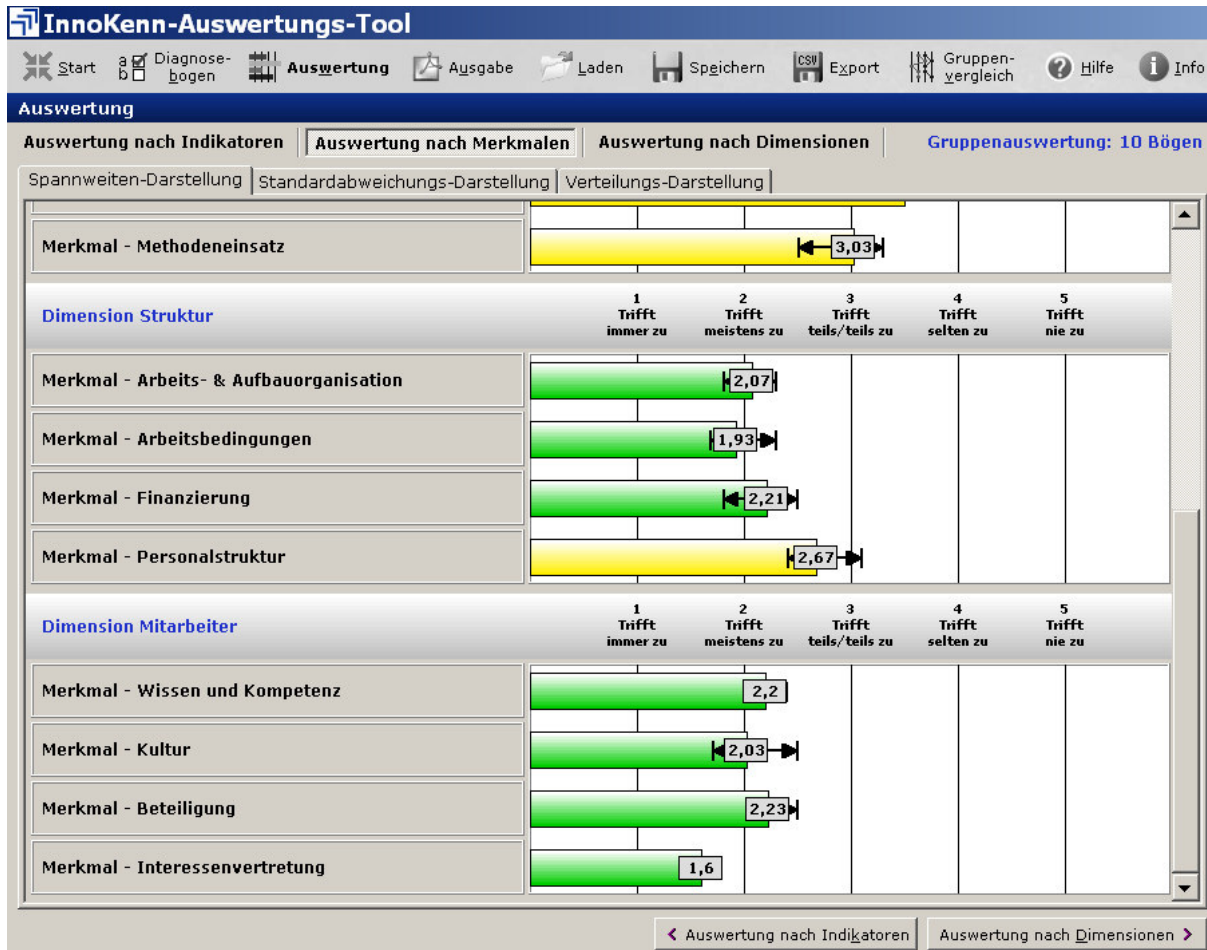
InnoKenn-Auswertungs-Tool

Start | Diagnosebogen | Auswertung | Ausgabe | Laden | Speichern | CSV Export | Gruppenvergleich | Hilfe | Info

Auswertung

Auswertung nach Indikatoren | Auswertung nach Merkmalen | Auswertung nach Dimensionen | Gruppenauswertung: 10 Bögen

Spannweiten-Darstellung | Standardabweichungs-Darstellung | Verteilungs-Darstellung

Merkmal - Methodeneinsatz 3,03

Dimension Struktur
1 Trifft immer zu
2 Trifft meistens zu
3 Trifft teils/teils zu
4 Trifft selten zu
5 Trifft nie zu

Merkmal - Arbeits- & Aufbauorganisation 2,07
Merkmal - Arbeitsbedingungen 1,93
Merkmal - Finanzierung 2,21
Merkmal - Personalstruktur 2,67

Dimension Mitarbeiter
1 Trifft immer zu
2 Trifft meistens zu
3 Trifft teils/teils zu
4 Trifft selten zu
5 Trifft nie zu

Merkmal - Wissen und Kompetenz 2,2
Merkmal - Kultur 2,03
Merkmal - Beteiligung 2,23
Merkmal - Interessenvertretung 1,6

< Auswertung nach Indikatoren | Auswertung nach Dimensionen >